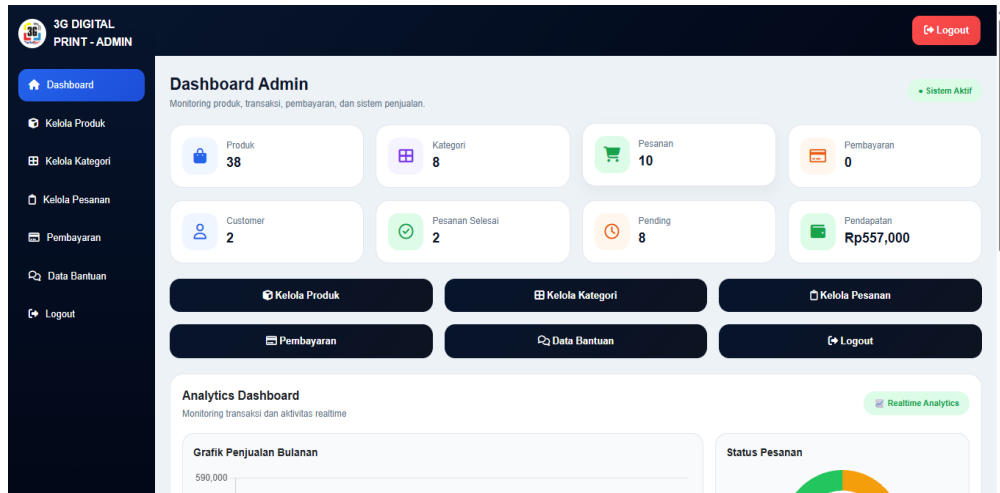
3G DIGITAL PRINT - ADMIN

Logout

Dashboard
Kelola Produk
Kelola Kategori
Kelola Pesanan
Pembayaran
Data Bantuan
Logout

Dashboard Admin
Monitoring produk, transaksi, pembayaran, dan sistem penjualan.

• Sistem Aktif

Produk
38

Kategori
8

Pesanan
10

Pembayaran
0

Customer
2

Pesanan Selesai
2

Pending
8

Pendapatan
Rp557,000

Kelola Produk
Kelola Kategori
Kelola Pesanan
Pembayaran
Data Bantuan
Logout

Analytics Dashboard
Monitoring transaksi dan aktivitas realtime

Realtime Analytics

Grafik Penjualan Bulanan
590,000

Status Pesanan